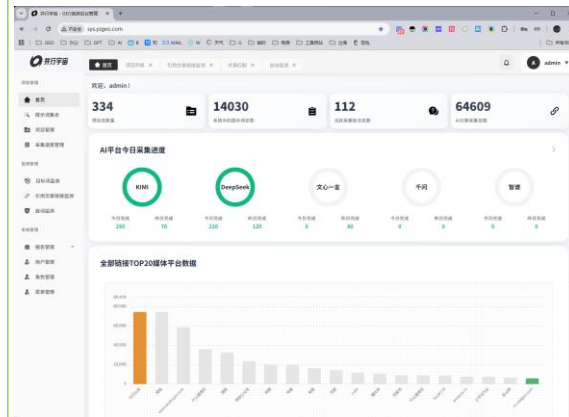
欢迎，admin！

334

14030

112

64609

AI平台今日采集进度

KIMI

DeepSeek

文心一言

千问

智谱

今日完成 150 昨日完成 70

今日完成 210 昨日完成 120

今日完成 0 昨日完成 80

今日完成 0 昨日完成 0

今日完成 0 昨日完成 0

全部链接TOP20媒体平台数据

首页

admin